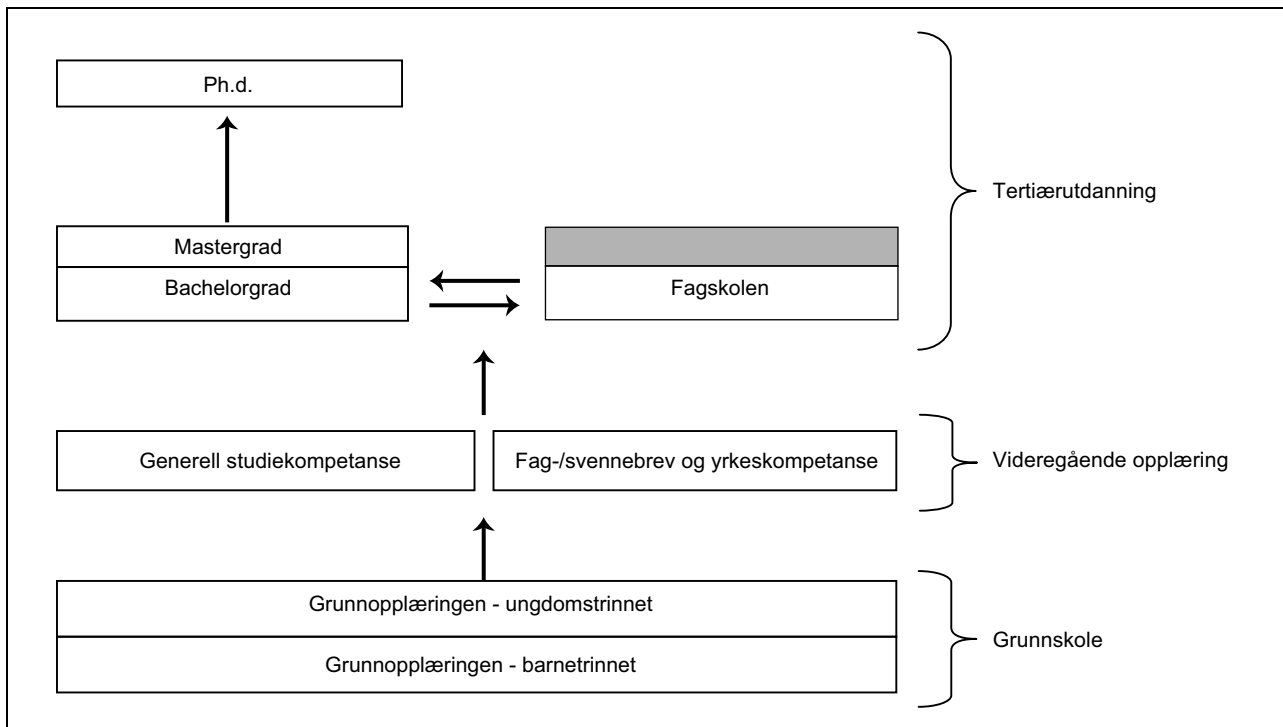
Ph.d.

Tertiærutdanning

Mastergrad

Bachelorgrad

Fagskolen

Generell studiekompetanse

Fag-/svennebrev og yrkeskompetanse

Videregående opplæring

Grunnopplæringen - ungdomstrinnet

Grunnopplæringen - barnetrinnet

Grunnskole